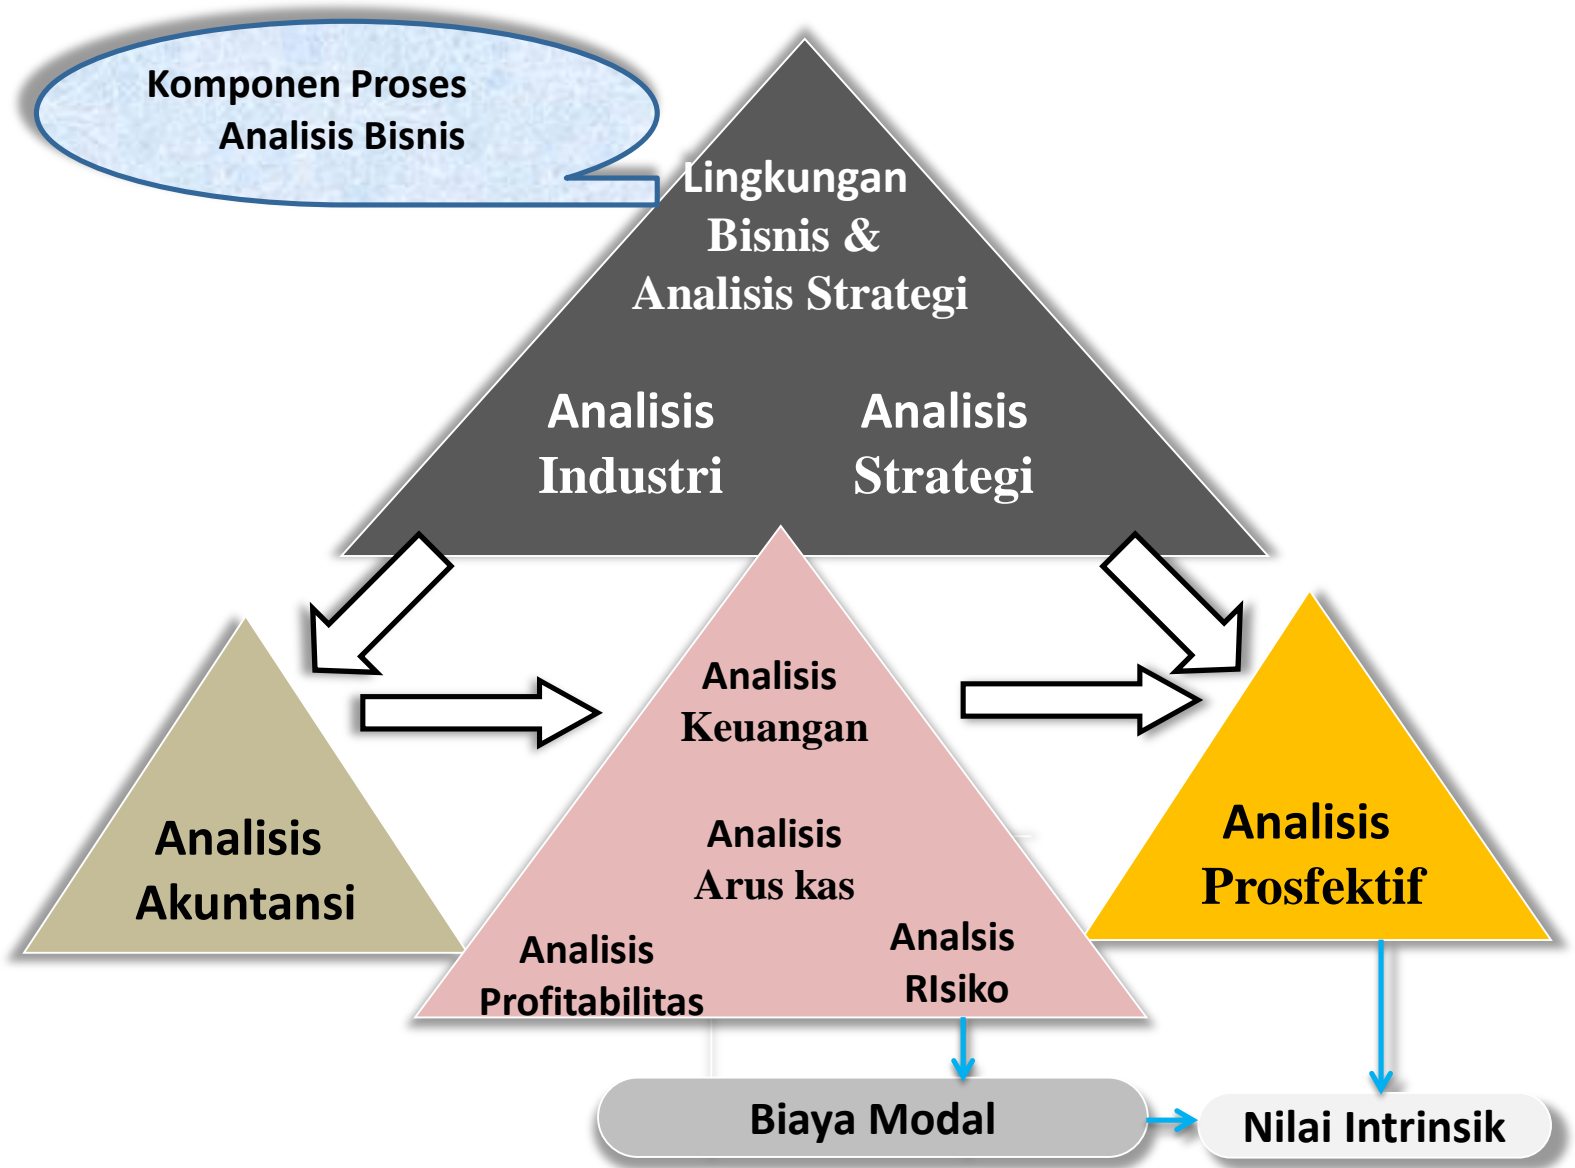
Komponen Proses Analisis Bisnis

Lingkungan Bisnis & Analisis Strategi

Analisis Industri

Analisis Strategi

Analisis Akuntansi

Analisis Keuangan

Analisis Arus kas

Analisis Profitabilitas

Analsis RIsiko

Analisis Prosfektif

Biaya Modal

Nilai Intrinsik